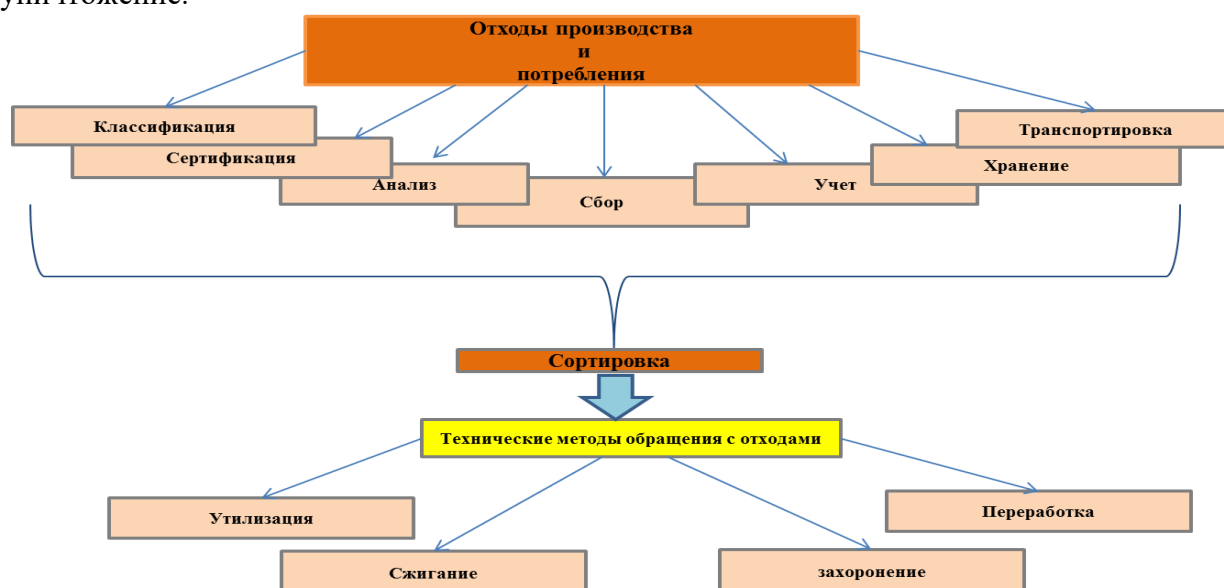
уничтожение.

Отходы производства
и
потребления

Классификация

Сертификация

Анализ

Сбор

Учет

Хранение

Транспортировка

Сортировка

Технические методы обращения с отходами

Утилизация

Сжигание

захоронение

Переработка